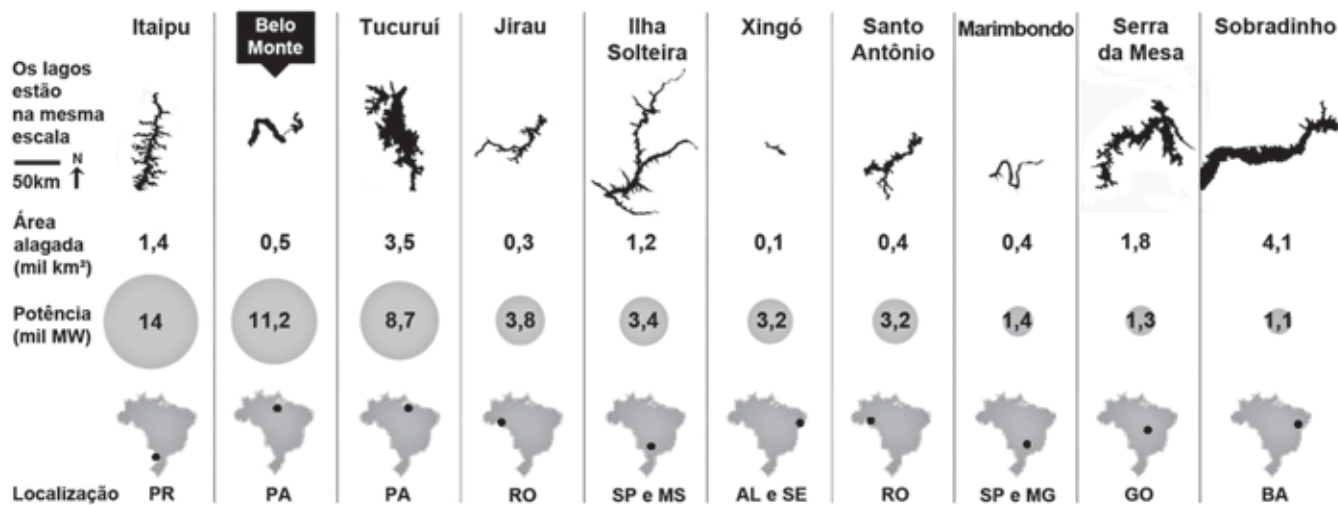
| | Itaipu | Belo Monte | Tucuruí | Jirau | Ilha Solteira | Xingó | Santo Antônio | Marimbondo | Serra da Mesa | Sobradinho |
|---|---|---|---|---|---|---|---|---|---|---|
| Os lagos estão na mesma escala 50km N | | | | | | | | | | |
| Área alagada (mil km²) | 1,4 | 0,5 | 3,5 | 0,3 | 1,2 | 0,1 | 0,4 | 0,4 | 1,8 | 4,1 |
| Potência (mil MW) | 14 | 11,2 | 8,7 | 3,8 | 3,4 | 3,2 | 3,2 | 1,4 | 1,3 | 1,1 |
| Localização | PR | PA | PA | RO | SP e MS | AL e SE | RO | SP e MG | GO | BA |